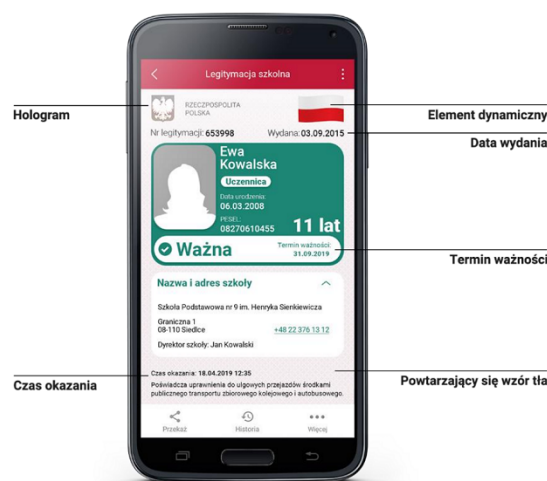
Hologram

Element dynamiczny

Data wydania

Termin ważności

Czas okazania

Powtarzający się wzór tła

Legitymacja szkolna

RZECZPOSPOLITA POLSKA

Nr legitymacji: 653998

Wydana: 03.09.2015

Ewa Kowalska

Uczennica

Data urodzenia: 06.03.2008

PESEL: 08270610455

11 lat

Ważna

Termin ważności: 31.09.2019

Nazwa i adres szkoły

Szkoła Podstawowa nr 9 im. Henryka Sienkiewicza

Graniczna 1
08-110 Siedlce

+48 22 376 13 12

Dyrektor szkoły: Jan Kowalski

Czas okazania: 18.04.2019 12:35

Poświadcza uprawnienia do ulgowych przejazdów środkami publicznego transportu zbiorowego kolejowego i autobusowego.

Przekaż

Historia

Więcej